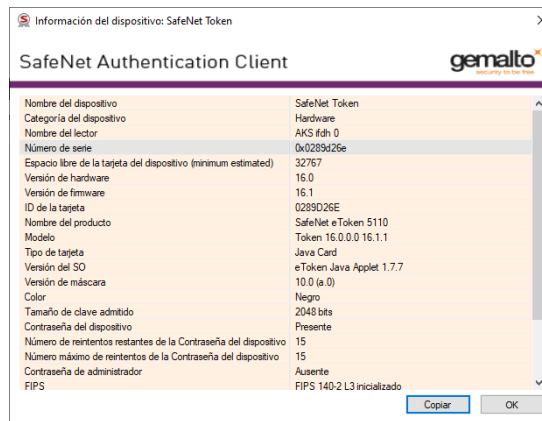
Información del dispositivo: SafeNet Token

SafeNet Authentication Client

gemalto
security to be free

| | |
|---|---|
| Nombre del dispositivo | SafeNet Token |
| Categoría del dispositivo | Hardware |
| Nombre del lector | AKS ifdh 0 |
| Número de serie | 0x0289d26e |
| Espacio libre de la tarjeta del dispositivo (minimum estimated) | 32767 |
| Versión de hardware | 16.0 |
| Versión de firmware | 16.1 |
| ID de la tarjeta | 0289D26E |
| Nombre del producto | SafeNet eToken 5110 |
| Modelo | Token 16.0.0.0 16.1.1 |
| Tipo de tarjeta | Java Card |
| Versión del SO | eToken Java Applet 1.7.7 |
| Versión de máscara | 10.0 (a.0) |
| Color | Negro |
| Tamaño de clave admitido | 2048 bits |
| Contraseña del dispositivo | Presente |
| Número de reintentos restantes de la Contraseña del dispositivo | 15 |
| Número máximo de reintentos de la Contraseña del dispositivo | 15 |
| Contraseña de administrador | Ausente |
| FIPS | FIPS 140-2 L3 inicializado |

Copiar OK